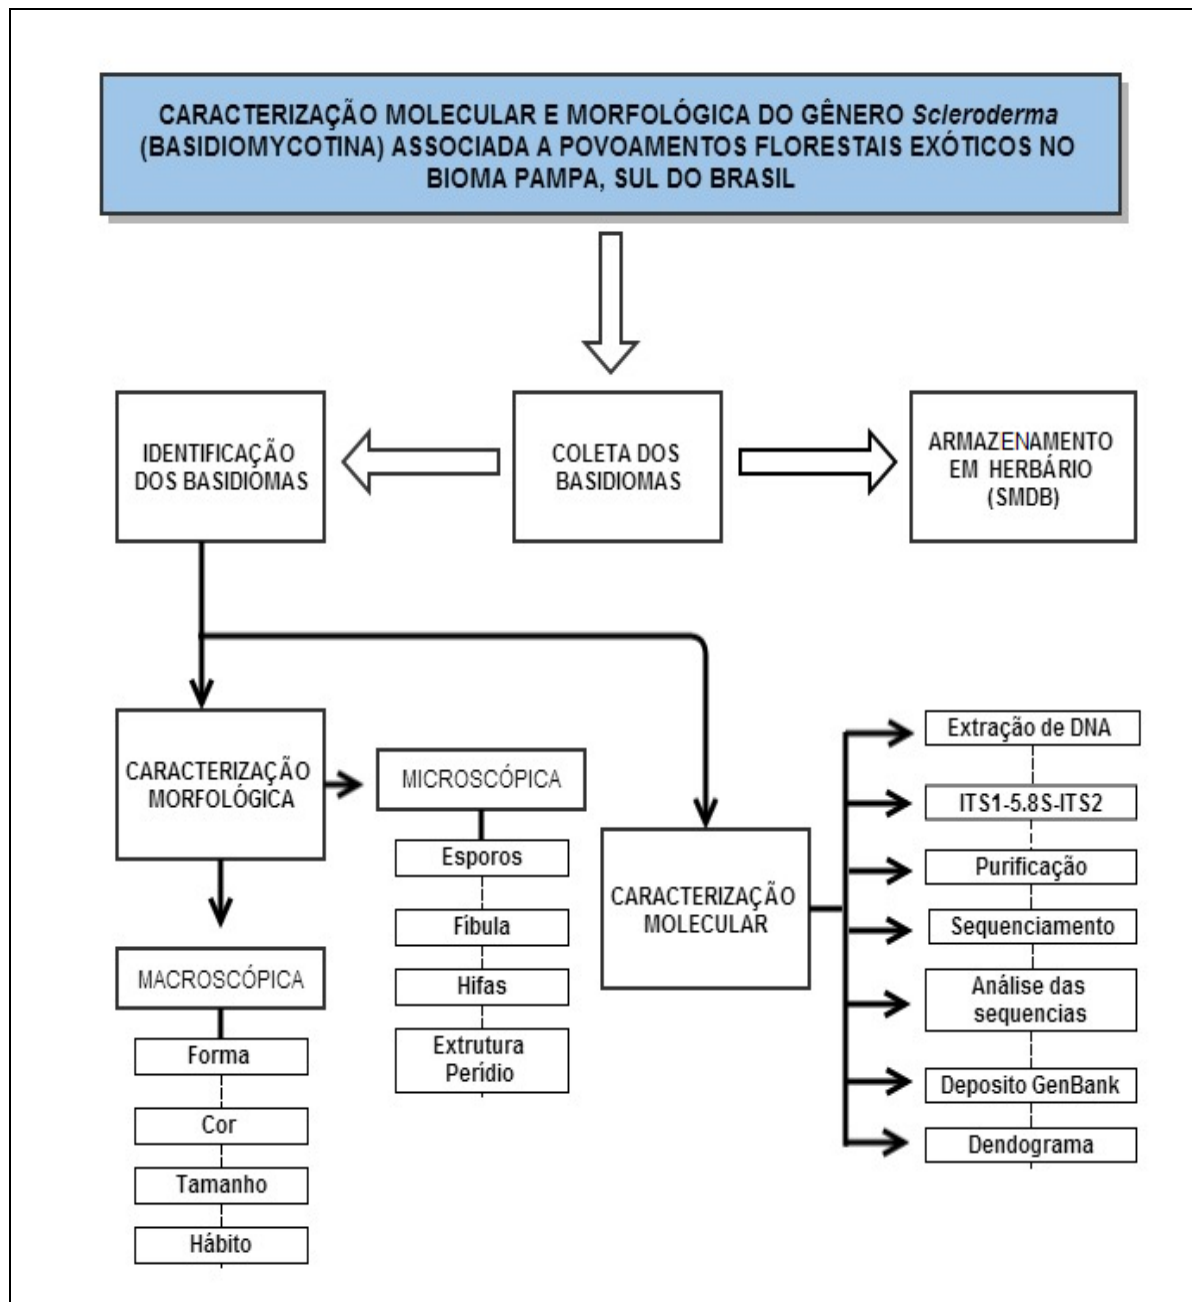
CARACTERIZAÇÃO MOLECULAR E MORFOLÓGICA DO GÊNERO *Scleroderma* (BASIDIOMYCOTINA) ASSOCIADA A POVOAMENTOS FLORESTAIS EXÓTICOS NO BIOMA PAMPA, SUL DO BRASIL

IDENTIFICAÇÃO DOS BASIDIOMAS

COLETA DOS BASIDIOMAS

ARMAZENAMENTO EM HERBÁRIO (SMDB)

CARACTERIZAÇÃO MORFOLÓGICA

MICROSCÓPICA

Esporos

Fíbula

Hifas

Extrutura Perídio

MACROSCÓPICA

Forma

Cor

Tamanho

Hábito

CARACTERIZAÇÃO MOLECULAR

Extração de DNA

ITS1-5.8S-ITS2

Purificação

Sequenciamento

Análise das sequencias

Deposito GenBank

Dendograma